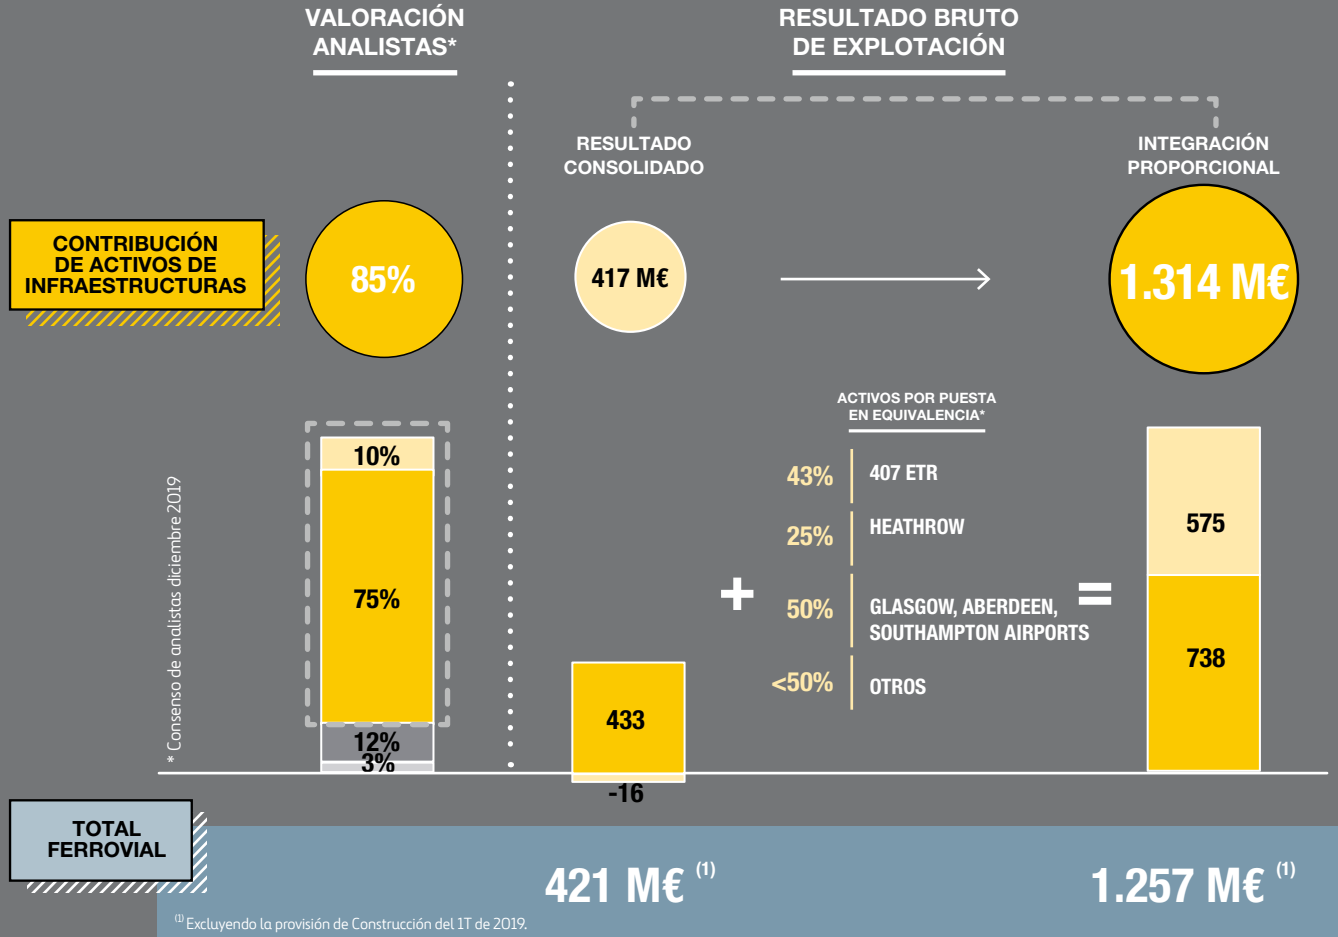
VALORACIÓN ANALISTAS*

RESULTADO BRUTO DE EXPLOTACIÓN

RESULTADO CONSOLIDADO

INTEGRACIÓN PROPORCIONAL

CONTRIBUCIÓN DE ACTIVOS DE INFRAESTRUCTURAS

85%

417 M€

1.314 M€

ACTIVOS POR PUESTA EN EQUIVALENCIA*

43% 407 ETR

25% HEATHROW

50% GLASGOW, ABERDEEN, SOUTHAMPTON AIRPORTS

<50% OTROS

10%

75%

12%

3%

* Consenso de analistas diciembre 2019

433

-16

+

=

575

738

TOTAL FERROVIAL

421 M€ $^{(1)}$

1.257 M€ $^{(1)}$

$^{(1)}$ Excluyendo la provisión de Construcción del 1T de 2019.